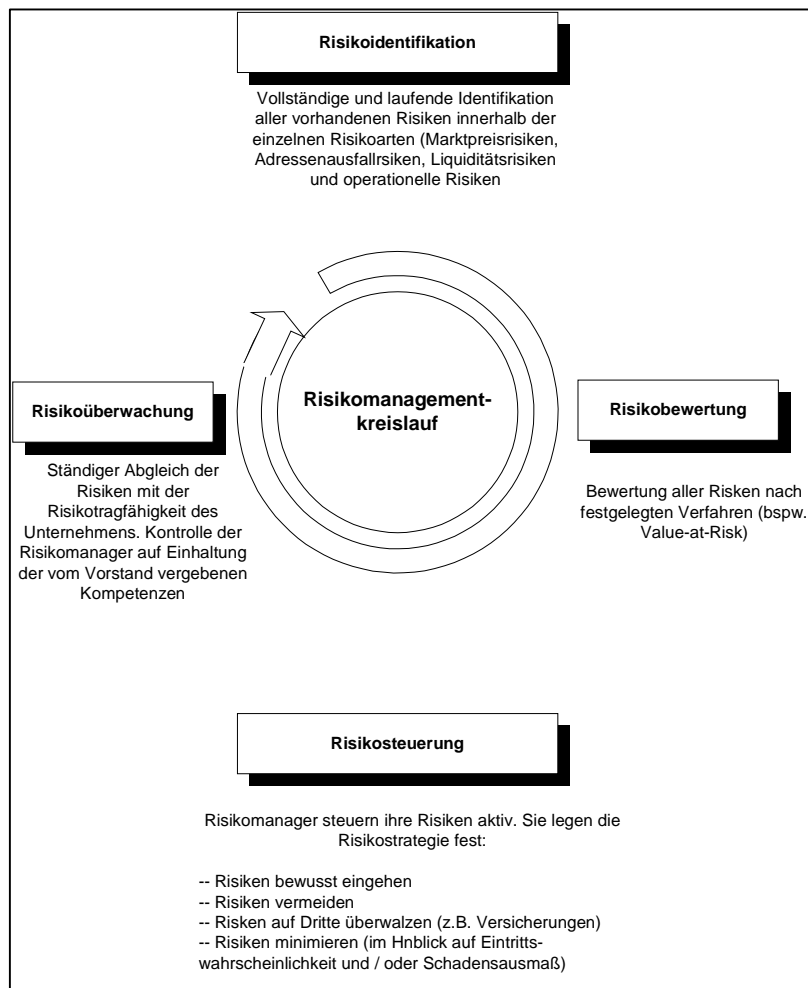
Risikoidentifikation

Vollständige und laufende Identifikation aller vorhandenen Risiken innerhalb der einzelnen Risikoarten (Marktpreisrisiken, Adressenausfallrsiken, Liquiditätsrisiken und operationelle Risiken

Risikomanagement-kreislauf

Risikoüberwachung

Ständiger Abgleich der Risiken mit der Risikotragfähigkeit des Unternehmens. Kontrolle der Risikomanager auf Einhaltung der vom Vorstand vergebenen Kompetenzen

Risikobewertung

Bewertung aller Risken nach festgelegten Verfahren (bspw. Value-at-Risk)

Risikosteuerung

Risikomanager steuern ihre Risiken aktiv. Sie legen die Risikostrategie fest:

-- Risiken bewusst eingehen
-- Risiken vermeiden
-- Risken auf Dritte überwalzen (z.B. Versicherungen)
-- Risiken minimieren (im Hnblick auf Eintrittswahrscheinlichkeit und / oder Schadensausmaß)